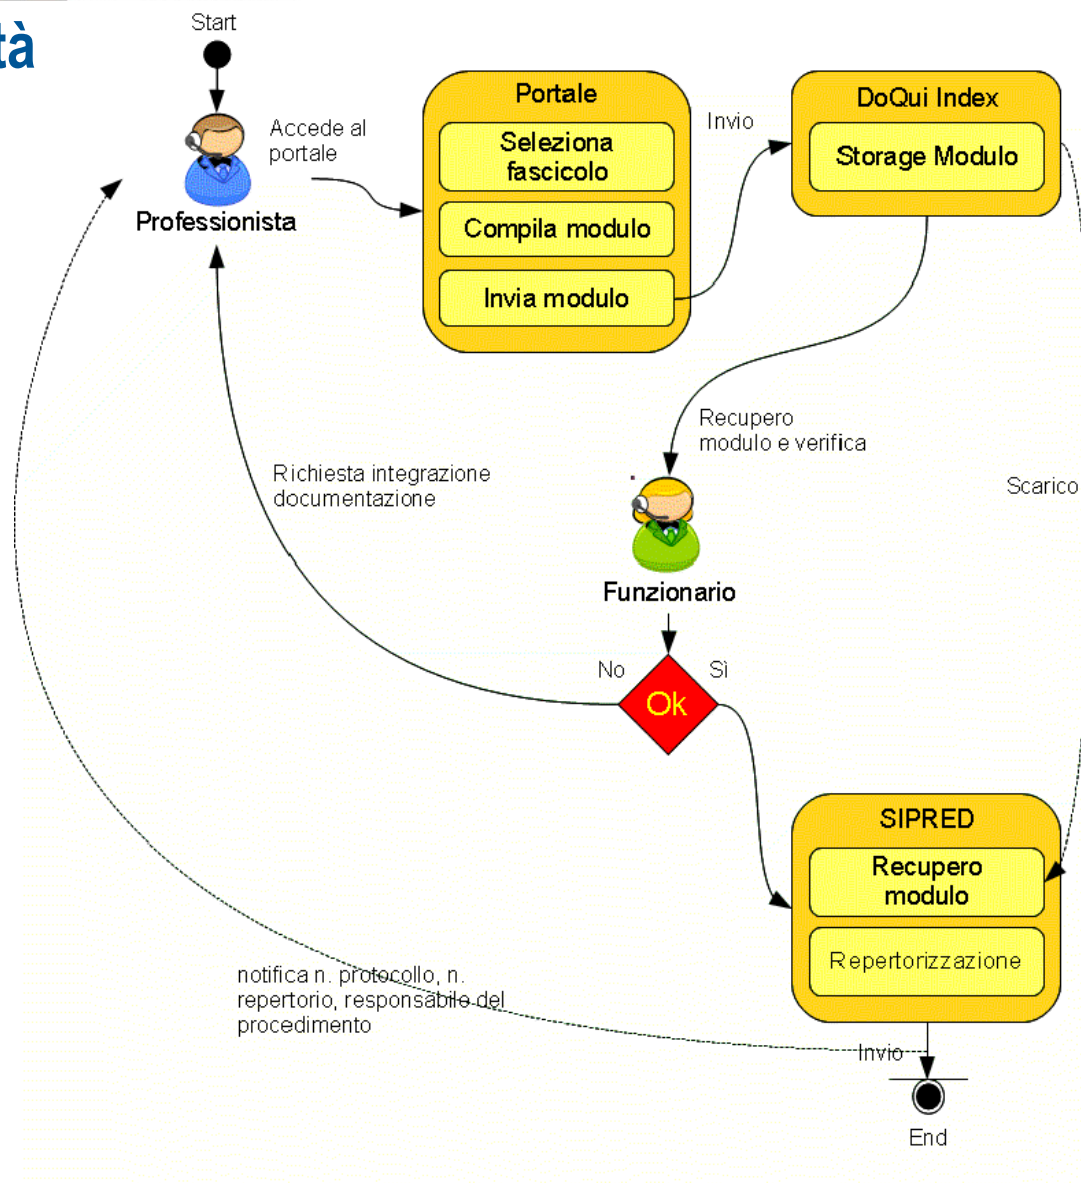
tà

Start

Accede al portale

Professionista

Portale

Seleziona fascicolo

Compila modulo

Invia modulo

Invio

DoQui Index

Storage Modulo

Recupero modulo e verifica

Richiesta integrazione documentazione

Scarico

Funzionario

No

Sì

Ok

SIPRED

Recupero modulo

Repertorizzazione

notifica n. protocollo, n. repertorio, responsabile del procedimento

Invio

End